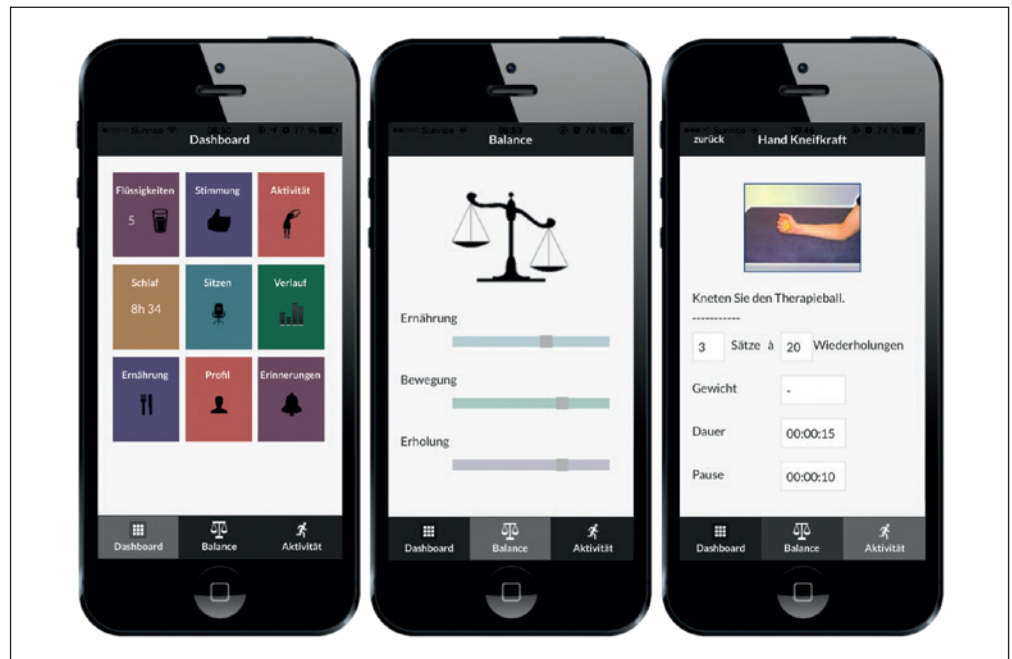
Sunrise 77 %

Dashboard

Flüssigkeiten
5

Stimmung

Aktivität

Schlaf
8h 34

Sitzen

Verlauf

Ernährung

Profil

Erinnerungen

Dashboard
Balance
Aktivität

Sunrise 76 %

Balance

Ernährung

Bewegung

Erholung

Dashboard
Balance
Aktivität

zurück
Hand Kneifkraft

Kneten Sie den Therapieball.
-----------

3 Sätze à 20 Wiederholungen

Gewicht -

Dauer 00:00:15

Pause 00:00:10

Dashboard
Balance
Aktivität